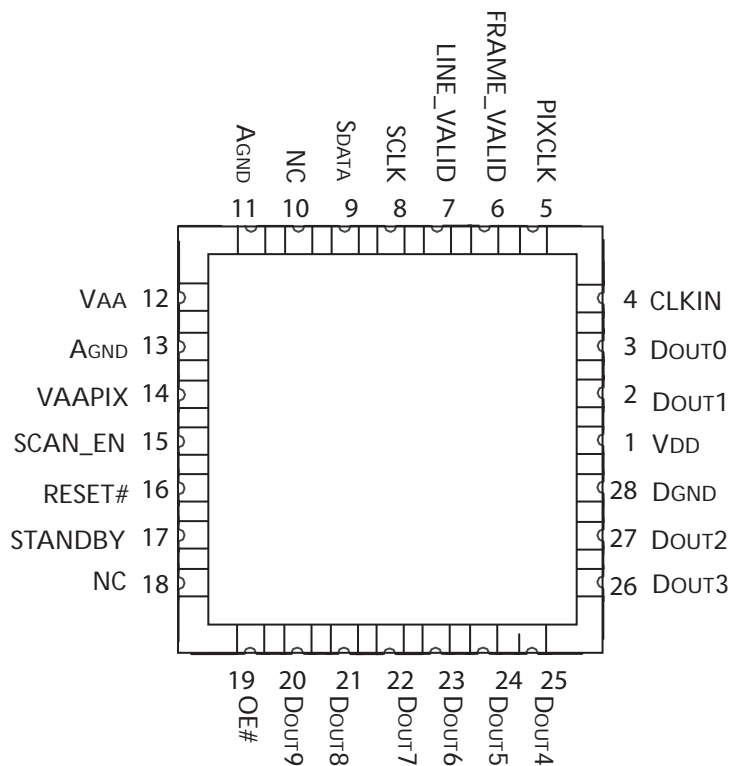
AGND
11
NC
10
SDATA
9
SCLK
8
LINE_VALID
7
FRAME_VALID
6
PIXCLK
5

VAA 12
AGND 13
VAAPIX 14
SCAN_EN 15
RESET# 16
STANDBY 17
NC 18

4 CLKIN
3 DOUT0
2 DOUT1
1 VDD
28 DGND
27 DOUT2
26 DOUT3

19
OE#
20
DOUT9
21
DOUT8
22
DOUT7
23
DOUT6
24
DOUT5
25
DOUT4